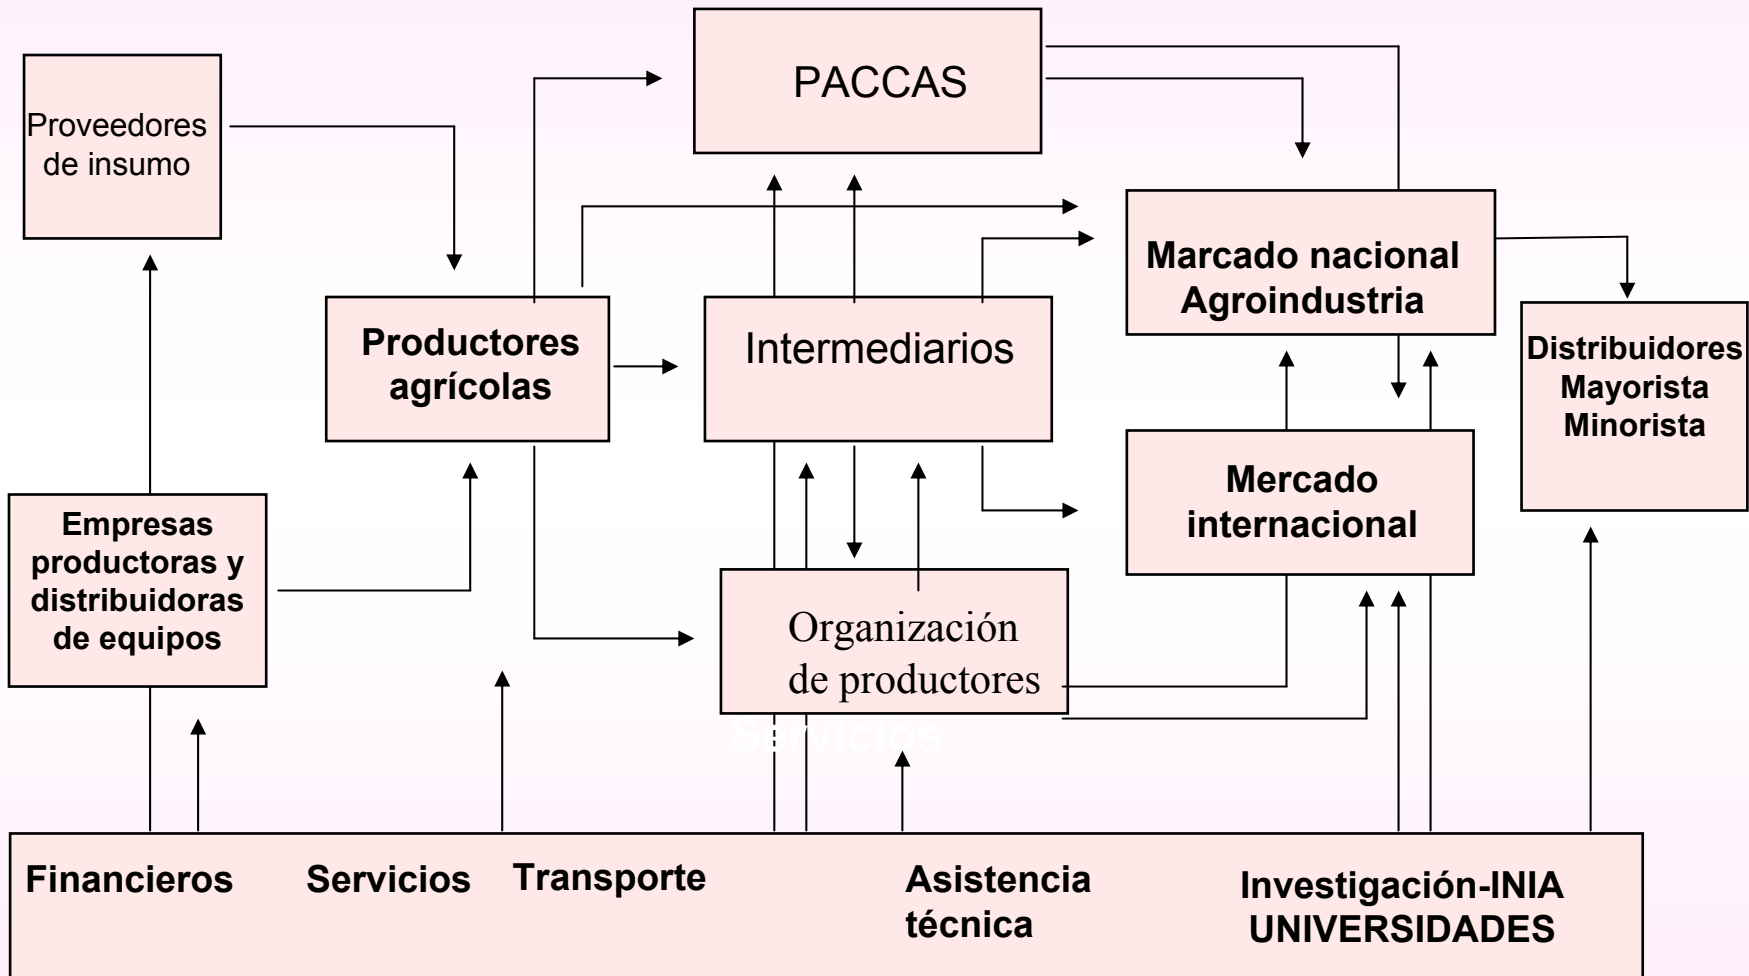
PACCAS

Proveedores de insumo

Marcado nacional Agroindustria

Productores agrícolas

Intermediarios

Distribuidores Mayorista Minorista

Mercado internacional

Empresas productoras y distribuidoras de equipos

Organización de productores

Servicios

Financieros Servicios Transporte Asistencia técnica Investigación-INIA UNIVERSIDADES